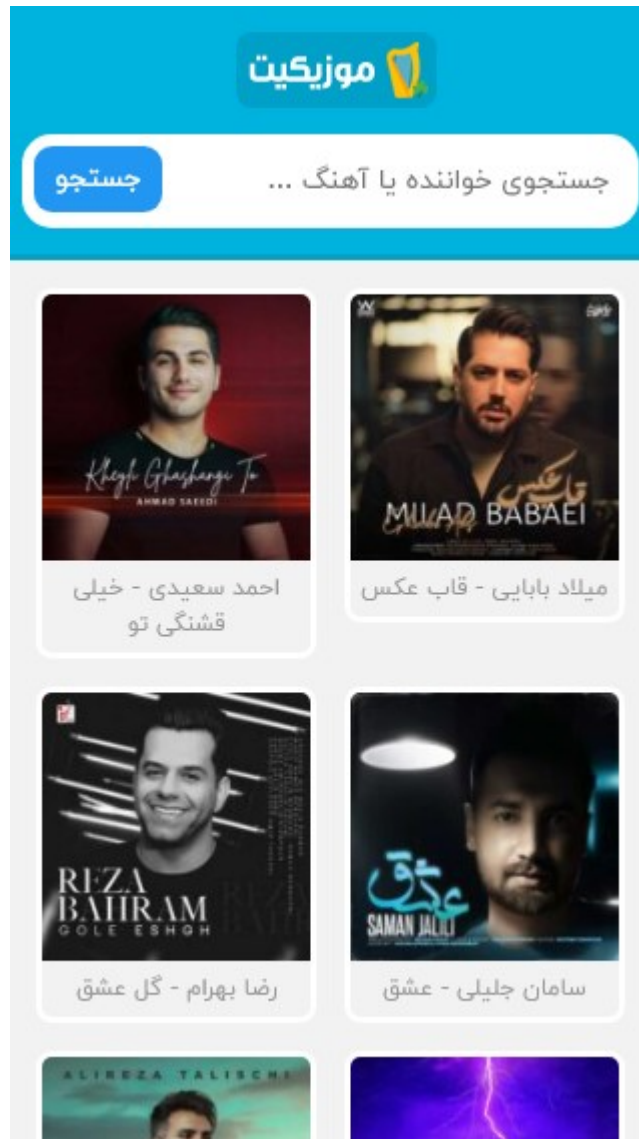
موزیکیت

جستجوی خواننده یا آهنگ ...

جستجو

قاب عکس
MILAD BABAEI

میلاد بابایی - قاب عکس

Kheyli Ghashangi To
AHMAD SAEEDI

احمد سعیدی - خیلی قشنگی تو

عشق
SAMAN JALILI

سامان جلیلی - عشق

REZA BAHRAM
GOLE ESHGH

رضا بهرام - گل عشق

ALIREZA TALISCHI